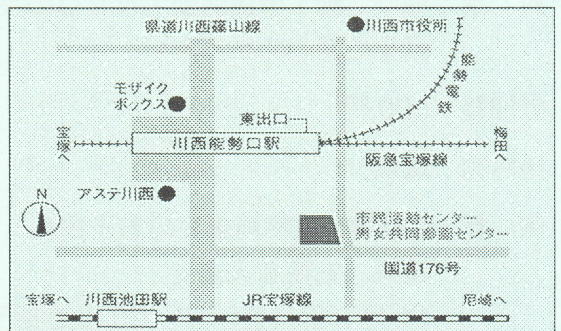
県道川西篠山線

川西市役所

能勢電鉄

モザイクボックス

東出口

宝塚へ

川西能勢口駅

梅田へ

阪急宝塚線

N

アステ川西

市民活動センター
男女共同参画センター

国道176号

宝塚へ

川西池田駅

JR宝塚線

尼崎へ